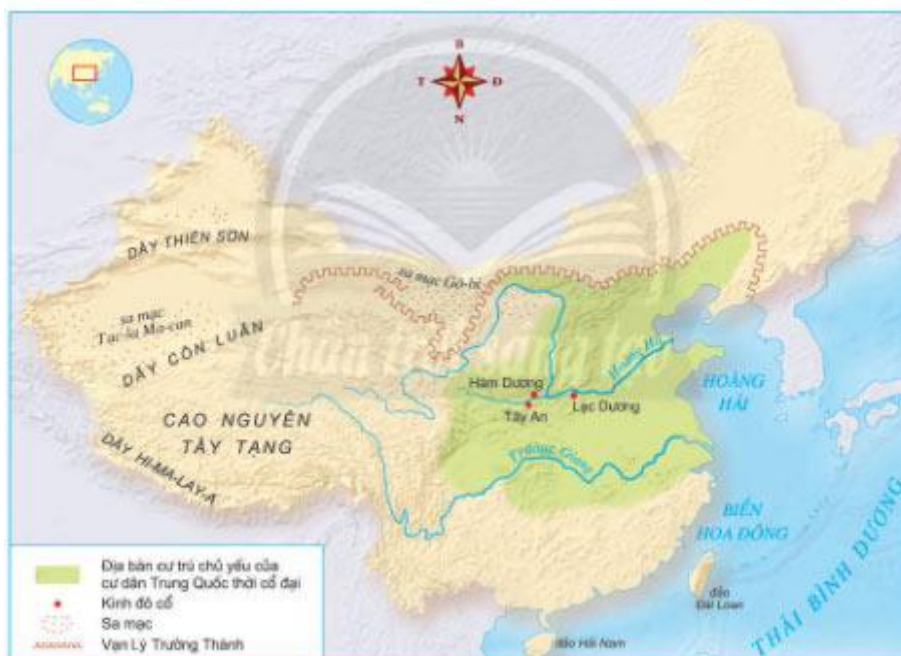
B
T
Đ
N

DÃY THIÊN SƠN
sa mạc Gô-bi
sa mạc Tac-la Ma-can
DÃY CÔN LUÂN
CAO NGUYÊN TÂY TẠNG
DÃY HI-MA-LAY-A
Hàm Dương
Tây An
Lạc Dương
Hoàng Hà
HOÀNG HẢI
Trường Giang
BIỂN HOA ĐÔNG
đảo Đài Loan
THÁI BÌNH DƯƠNG
đảo Hải Nam
Chân trời sáng tạo

Địa bàn cư trú chủ yếu của cư dân Trung Quốc thời cổ đại
Kinh đô cổ
Sa mạc
Vạn Lý Trường Thành